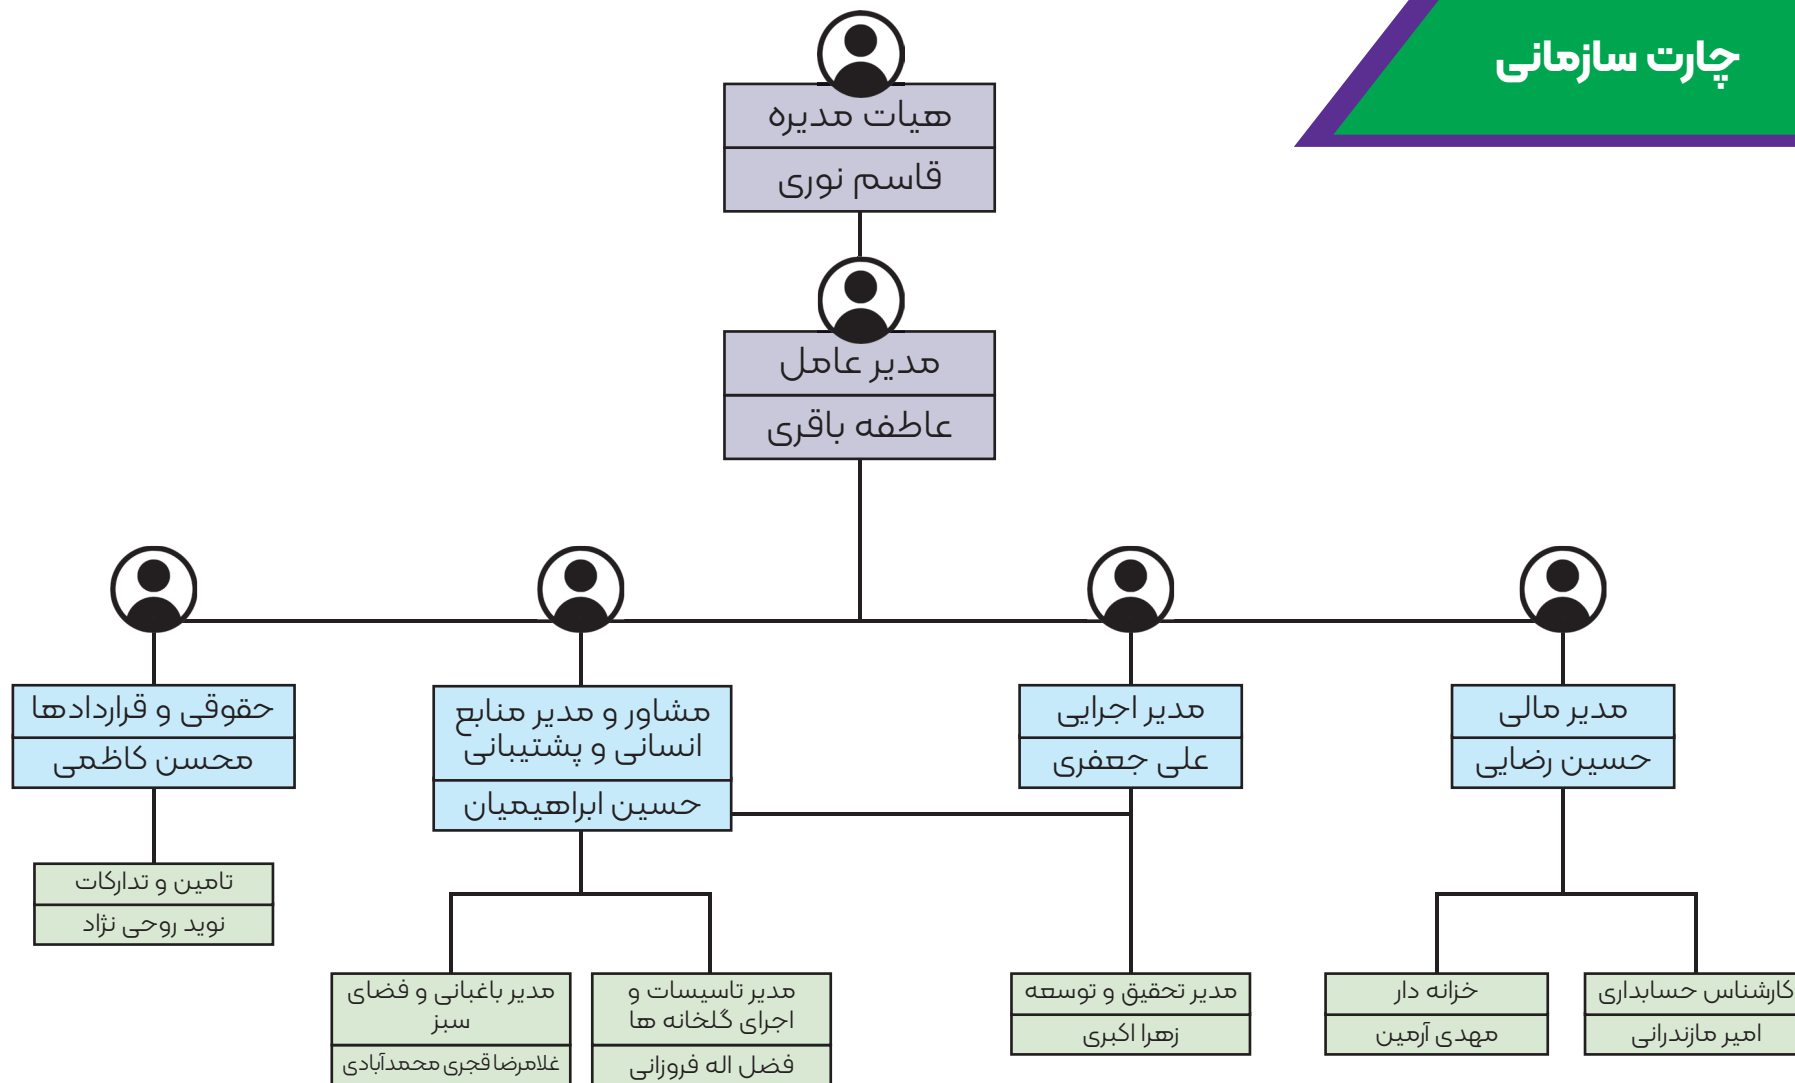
چارت سازمانی

هیات مدیره
قاسم نوری

مدیر عامل
عاطفه باقری

مدیر مالی
حسین رضایی

مدیر اجرایی
علی جعفری

مشاور و مدیر منابع انسانی و پشتیبانی
حسین ابراهیمیان

حقوقی و قراردادها
محسن کاظمی

کارشناس حسابداری
امیر مازندرانی

خزانه دار
مهدی آرمین

مدیر تحقیق و توسعه
زهرا اکبری

مدیر تاسیسات و اجرای گلخانه ها
فضل اله فروزانی

مدیر باغبانی و فضای سبز
غلامرضا قجری محمدآبادی

تامین و تدارکات
نوید روحی نژاد